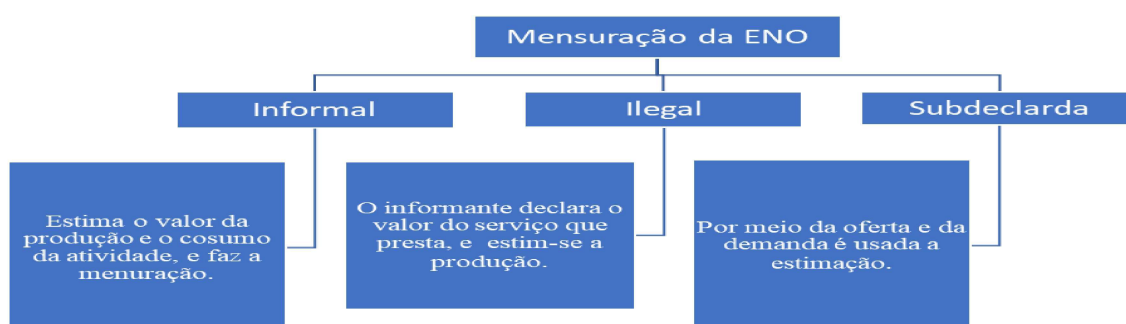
Mensuração da ENO

Informal

Ilegal

Subdeclarda

Estima o valor da produção e o cosumo da atividade, e faz a menuração.

O informante declara o valor do serviço que presta, e estim-se a produção.

Por meio da oferta e da demanda é usada a estimação.